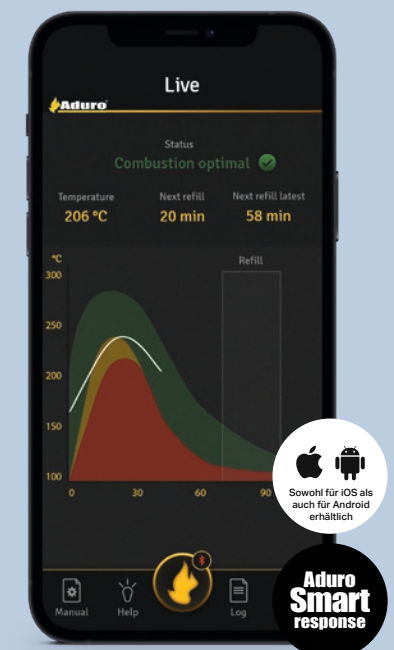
Live

Aduro

Status

Combustion optimal

Temperature
206 °C

Next refill
20 min

Next refill latest
58 min

°C

300

250

200

150

100

Refill

0
30
60
90

Sowohl für iOS als auch für Android erhältlich

Manual
Help
Log

Aduro
Smart
response